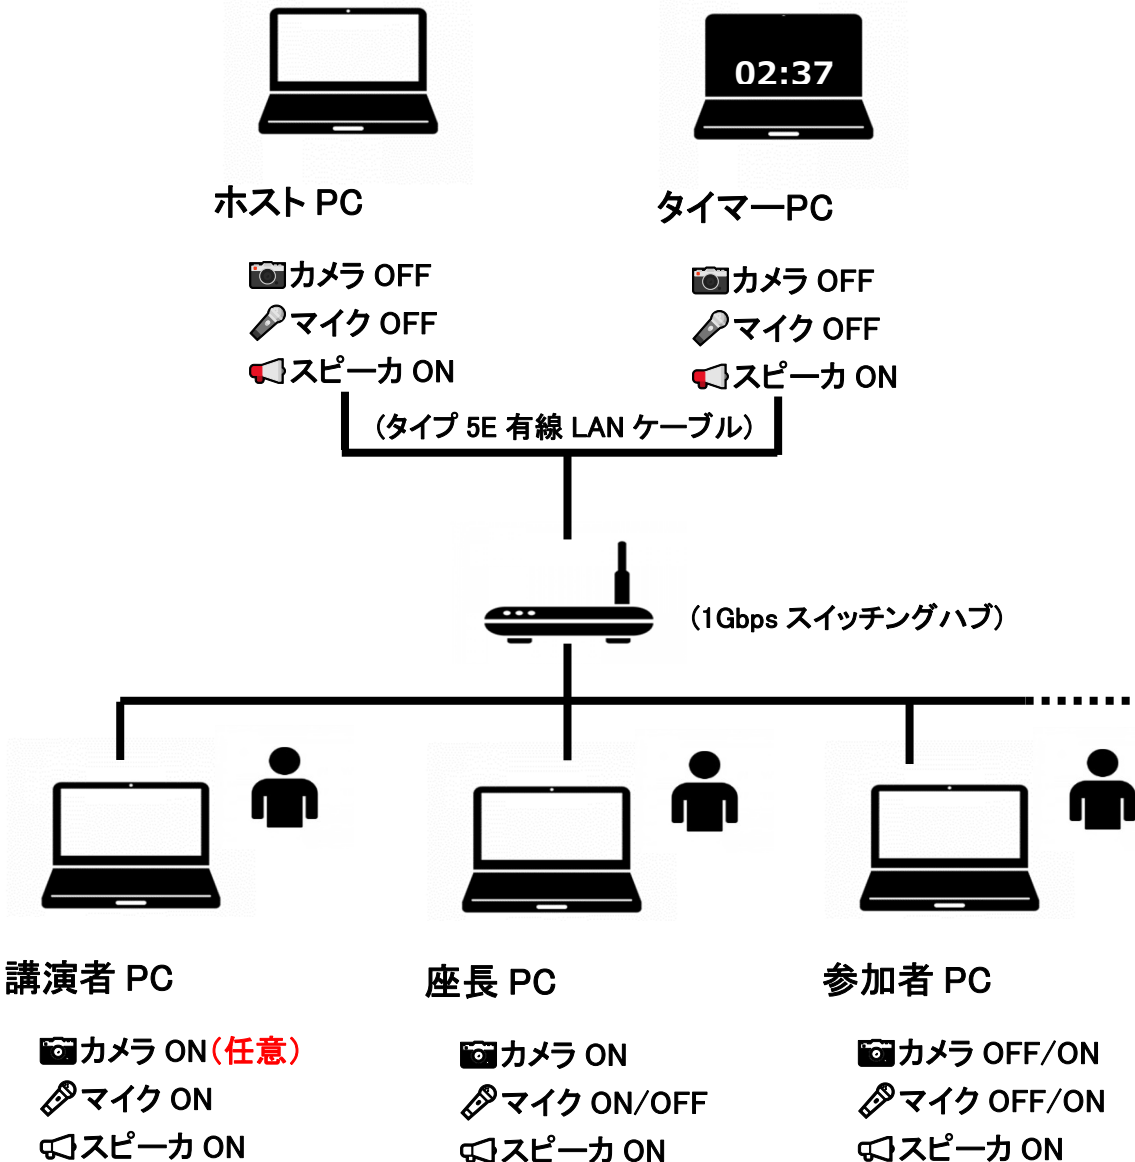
02:37

ホスト PC

タイマーPC

カメラ OFF
マイク OFF
スピーカ ON

カメラ OFF
マイク OFF
スピーカ ON

（タイプ 5E 有線 LAN ケーブル）

（1Gbps スイッチングハブ）

講演者 PC

カメラ ON（任意）
マイク ON
スピーカ ON

座長 PC

カメラ ON
マイク ON/OFF
スピーカ ON

参加者 PC

カメラ OFF/ON
マイク OFF/ON
スピーカ ON